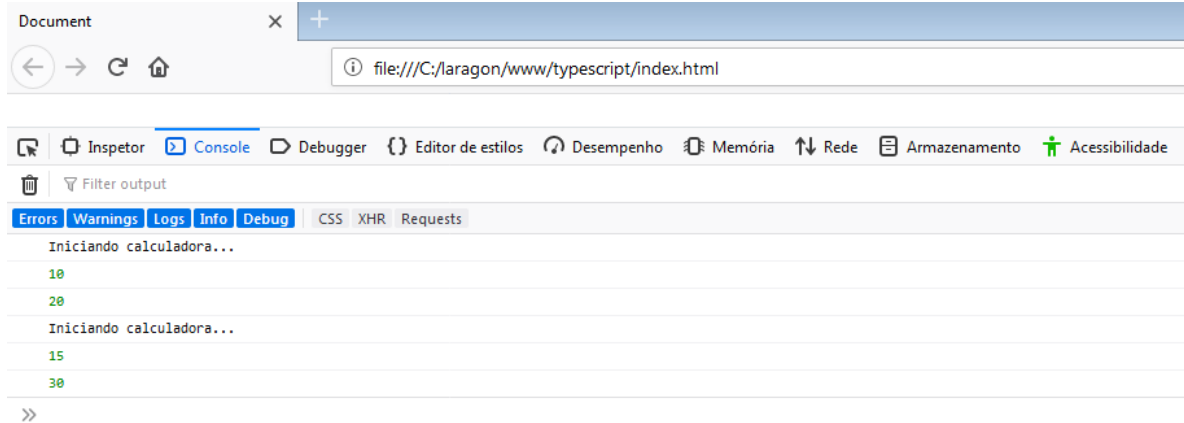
Document ×

file:///C:/laragon/www/typescript/index.html

Inspetor Console Debugger Editor de estilos Desempenho Memória Rede Armazenamento Acessibilidade

Filter output

Errors Warnings Logs Info Debug CSS XHR Requests

Iniciando calculadora...

10

20

Iniciando calculadora...

15

30

»